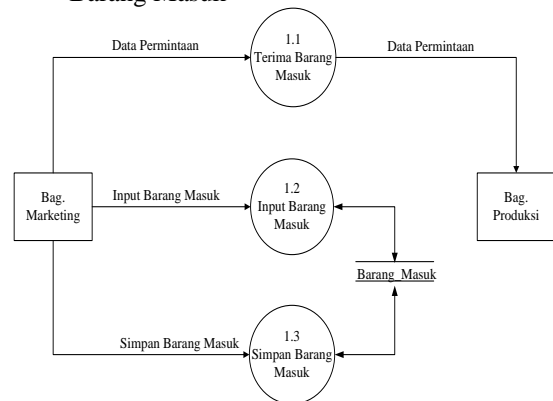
Barang Masuk

Data Permintaan

1.1
Terima Barang Masuk

Data Permintaan

Bag. Marketing

Input Barang Masuk

1.2
Input Barang Masuk

Bag. Produksi

Barang_Masuk

Simpan Barang Masuk

1.3
Simpan Barang Masuk